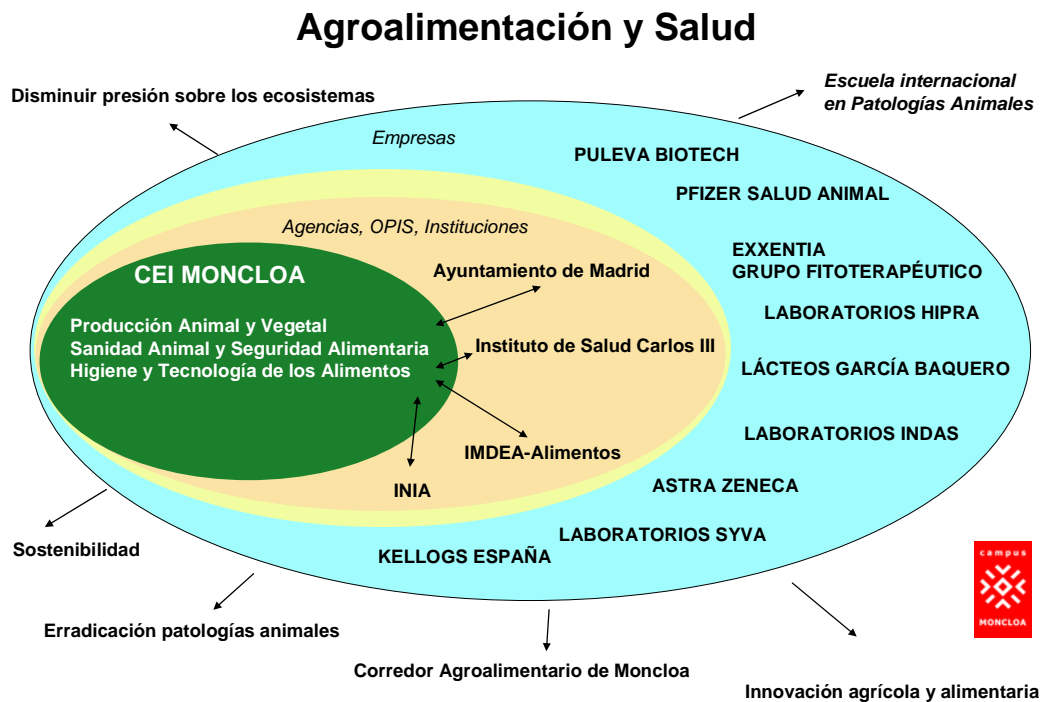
Agroalimentación y Salud

Disminuir presión sobre los ecosistemas

Escuela internacional en Patologías Animales

Empresas

PULEVA BIOTECH

PFIZER SALUD ANIMAL

Agencias, OPIS, Instituciones

EXXENTIA
GRUPO FITOTERAPÉUTICO

CEI MONCLOA

Ayuntamiento de Madrid

LABORATORIOS HIPRA

Producción Animal y Vegetal
Sanidad Animal y Seguridad Alimentaria
Higiene y Tecnología de los Alimentos

Instituto de Salud Carlos III

LÁCTEOS GARCÍA BAQUERO

LABORATORIOS INDAS

IMDEA-Alimentos

INIA

ASTRA ZENECA

LABORATORIOS SYVA

KELLOGS ESPAÑA

Sostenibilidad

campus
MONCLOA

Erradicación patologías animales

Corredor Agroalimentario de Moncloa

Innovación agrícola y alimentaria